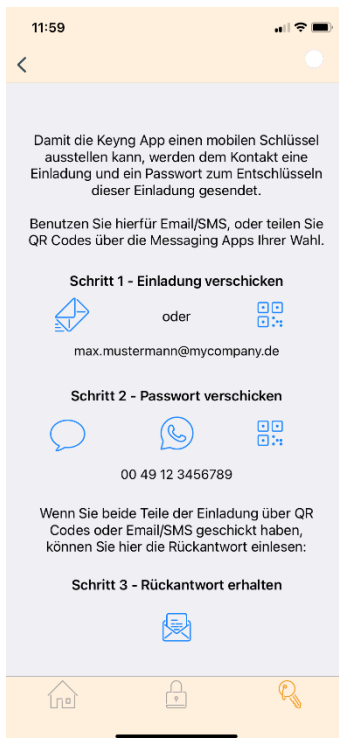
11:59

<

Damit die Keyng App einen mobilen Schlüssel ausstellen kann, werden dem Kontakt eine Einladung und ein Passwort zum Entschlüsseln dieser Einladung gesendet.

Benutzen Sie hierfür Email/SMS, oder teilen Sie QR Codes über die Messaging Apps Ihrer Wahl.

Schritt 1 - Einladung verschicken

oder

max.mustermann@mycompany.de

Schritt 2 - Passwort verschicken

00 49 12 3456789

Wenn Sie beide Teile der Einladung über QR Codes oder Email/SMS geschickt haben, können Sie hier die Rückantwort einlesen:

Schritt 3 - Rückantwort erhalten